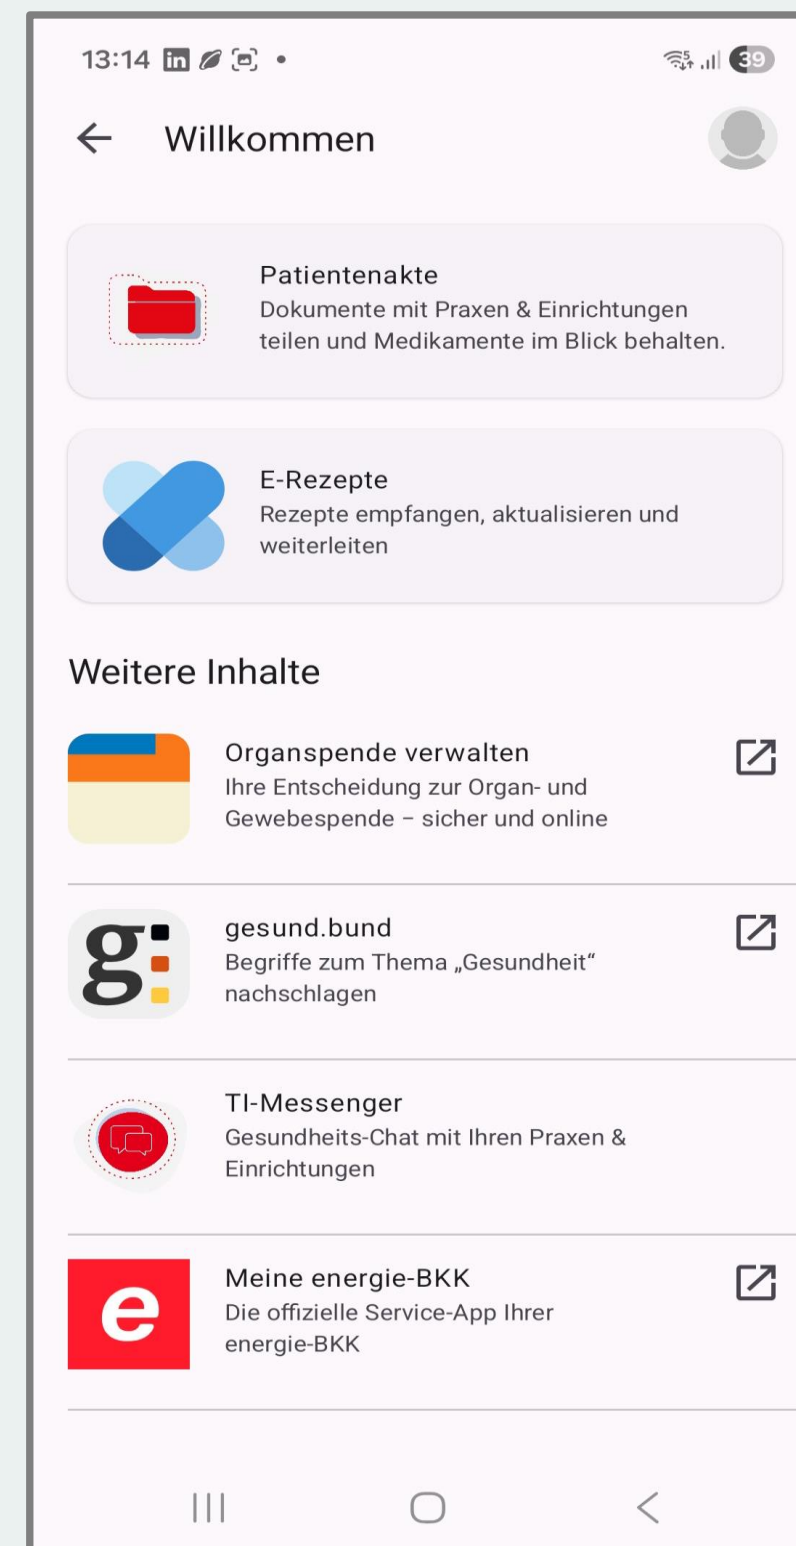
13:14 39

Willkommen

Patientenakte
Dokumente mit Praxen & Einrichtungen teilen und Medikamente im Blick behalten.

E-Rezepte
Rezepte empfangen, aktualisieren und weiterleiten

Weitere Inhalte

Organspende verwalten
Ihre Entscheidung zur Organ- und Gewebespende – sicher und online

g
gesund.bund
Begriffe zum Thema „Gesundheit“ nachschlagen

TI-Messenger
Gesundheits-Chat mit Ihren Praxen & Einrichtungen

e
Meine energie-BKK
Die offizielle Service-App Ihrer energie-BKK